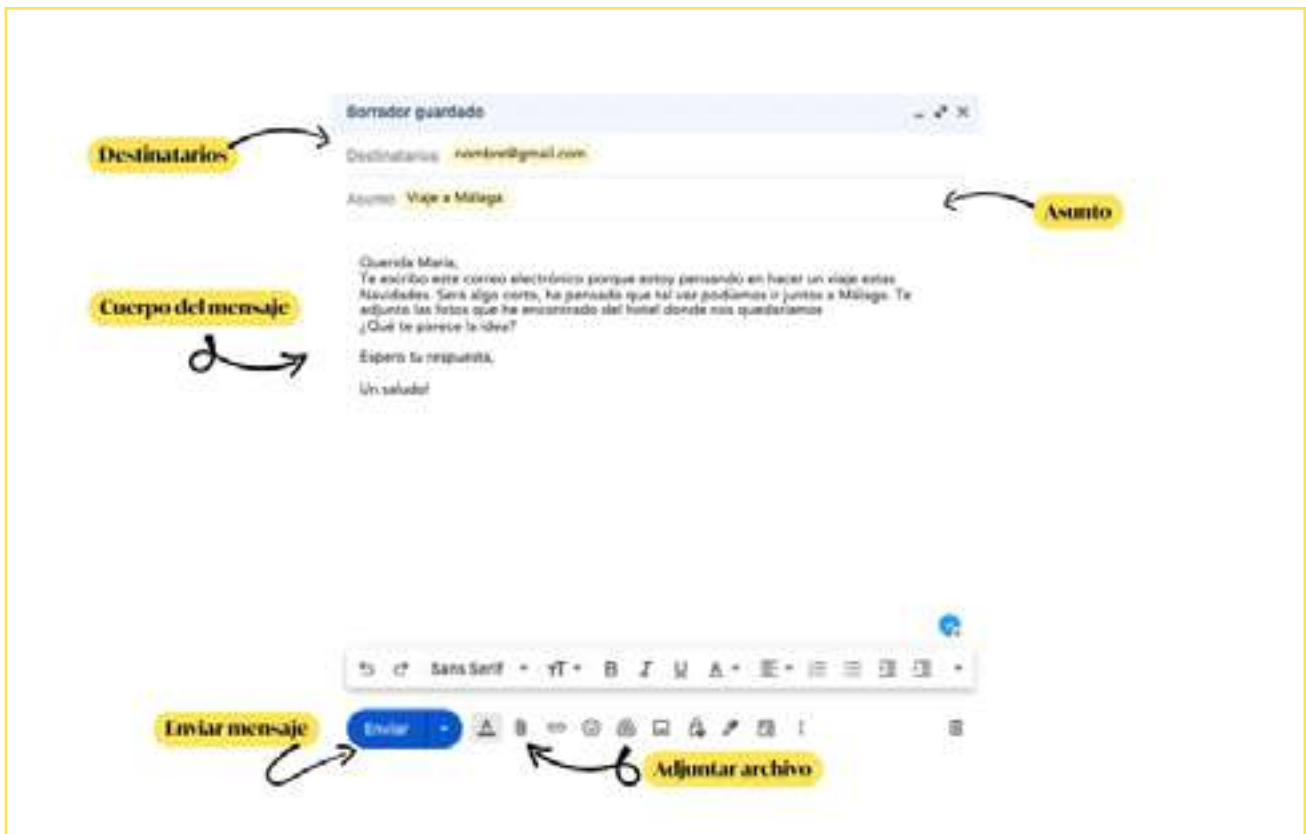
Borrador guardado

Destinatarios

Destinatarios nombre@gmail.com

Asunto Viaje a Málaga

Asunto

Cuerpo del mensaje

Querida María,
Te escribo este correo electrónico porque estoy pensando en hacer un viaje estas Navidades. Será algo corto, he pensado que tal vez podíamos ir juntos a Málaga. Te adjunto las fotos que he encontrado del hotel donde nos quedaríamos.
¿Qué te parece la idea?

Espero tu respuesta,

Un saludo!

Sans Serif

Enviar mensaje

Enviar

Adjuntar archivo